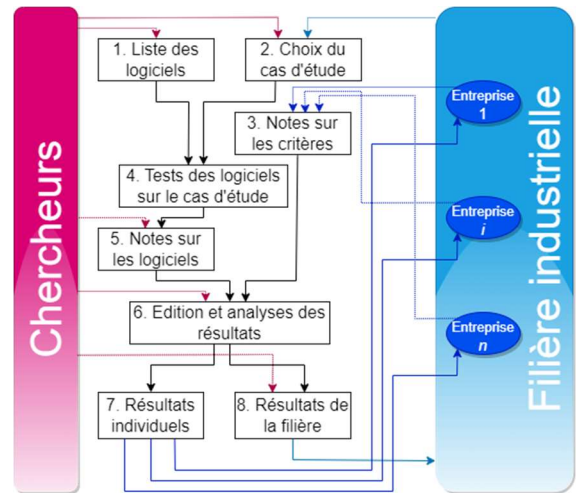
Chercheurs

1. Liste des logiciels

2. Choix du cas d'étude

3. Notes sur les critères

4. Tests des logiciels sur le cas d'étude

5. Notes sur les logiciels

6. Edition et analyses des résultats

7. Résultats individuels

8. Résultats de la filière

Filière industrielle

Entreprise 1

Entreprise $i$

Entreprise $n$